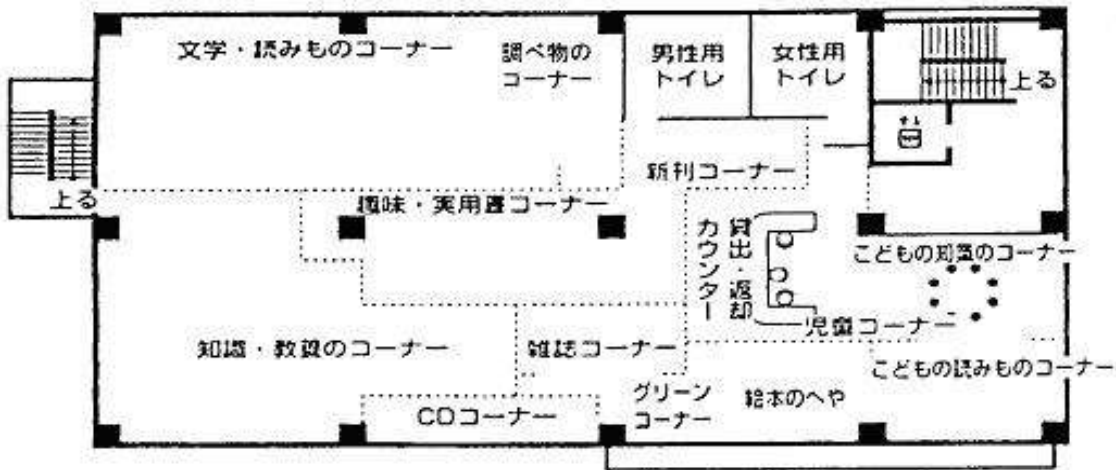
文学・読みものコーナー

調べ物のコーナー

男性用トイレ

女性用トイレ

上る

新刊コーナー

上る

趣味・実用書コーナー

貸出・返却カウンター

こどもの知識のコーナー

児童コーナー

知識・教養のコーナー

雑誌コーナー

こどもの読みものコーナー

グリーンコーナー

絵本のへや

CDコーナー